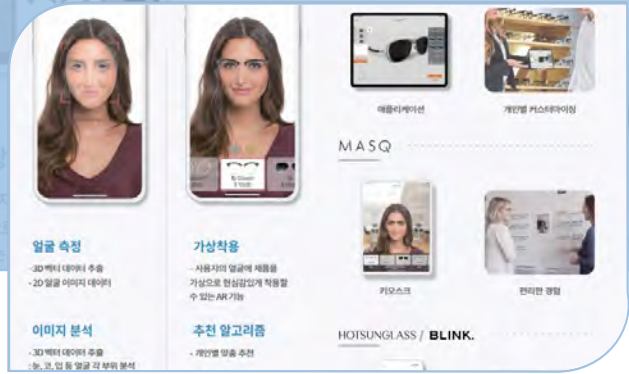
얼굴 측정
- 3D 벡터 데이터 추출
- 2D 얼굴 이미지 데이터

이미지 분석
- 3D 벡터 데이터 추출
- 눈, 코, 입 등 얼굴 각 부위 분석

가상착용
- 사용자의 얼굴에 제품을 가상으로 현실감있게 착용할 수 있는 AR 기능

추천 알고리즘
- 개인별 맞춤 추천

애플리케이션

개인별 커스터마이징

MASQ

키오스크

편리한 경험

HOTSUNGLASS / BLINK.